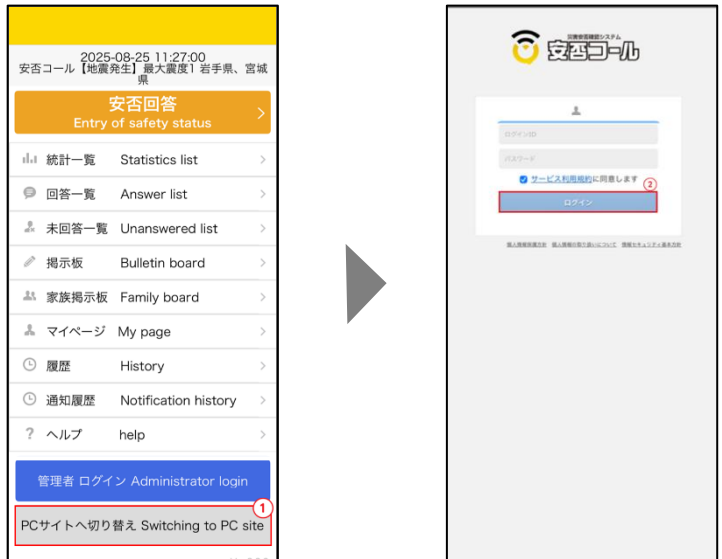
2025-08-25 11:27:00
安否コール【地震発生】最大震度1 岩手県、宮城県

安否回答
Entry of safety status

統計一覧 Statistics list
回答一覧 Answer list
未回答一覧 Unanswered list
掲示板 Bulletin board
家族掲示板 Family board
マイページ My page
履歴 History
通知履歴 Notification history
? ヘルプ help

管理者 ログイン Administrator login

1
PCサイトへ切り替え Switching to PC site

災害安否確認システム
安否コール

ログインID
パスワード
サービス利用規約に同意します
2
ログイン

個人情報保護方針 個人情報の取り扱いについて 情報セキュリティ基本方針